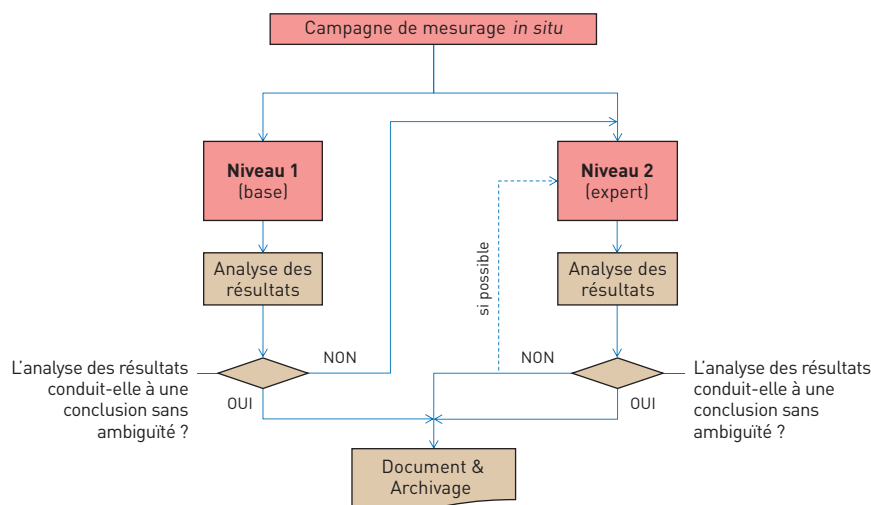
Campagne de mesurage *in situ*

**Niveau 1**
(base)

Analyse des résultats

L'analyse des résultats conduit-elle à une conclusion sans ambiguïté ?

NON

OUI

si possible

**Niveau 2**
(expert)

Analyse des résultats

NON

OUI

L'analyse des résultats conduit-elle à une conclusion sans ambiguïté ?

Document & Archivage